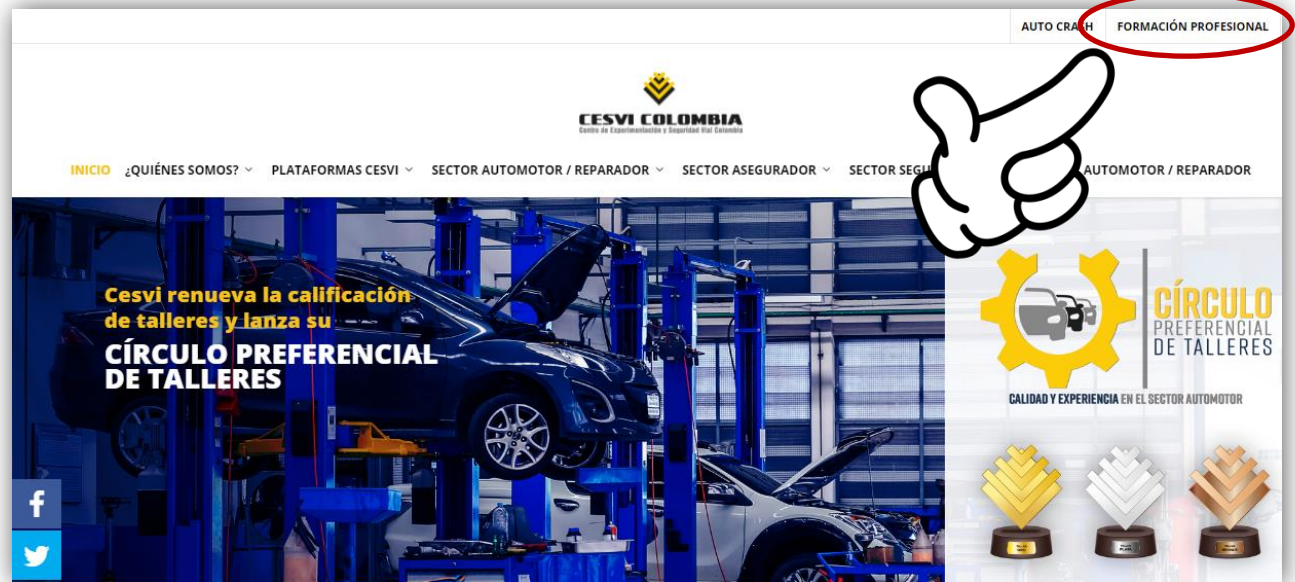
AUTO CRASH FORMACIÓN PROFESIONAL

CESVI COLOMBIA
Centro de Experimentación y Seguridad Vial Colombia

INICIO ¿QUIÉNES SOMOS? PLATAFORMAS CESVI SECTOR AUTOMOTOR / REPARADOR SECTOR ASEGURADOR SECTOR SEG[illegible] AUTOMOTOR / REPARADOR

Cesvi renueva la calificación de talleres y lanza su
CÍRCULO PREFERENCIAL DE TALLERES

CÍRCULO PREFERENCIAL DE TALLERES
CALIDAD Y EXPERIENCIA EN EL SECTOR AUTOMOTOR